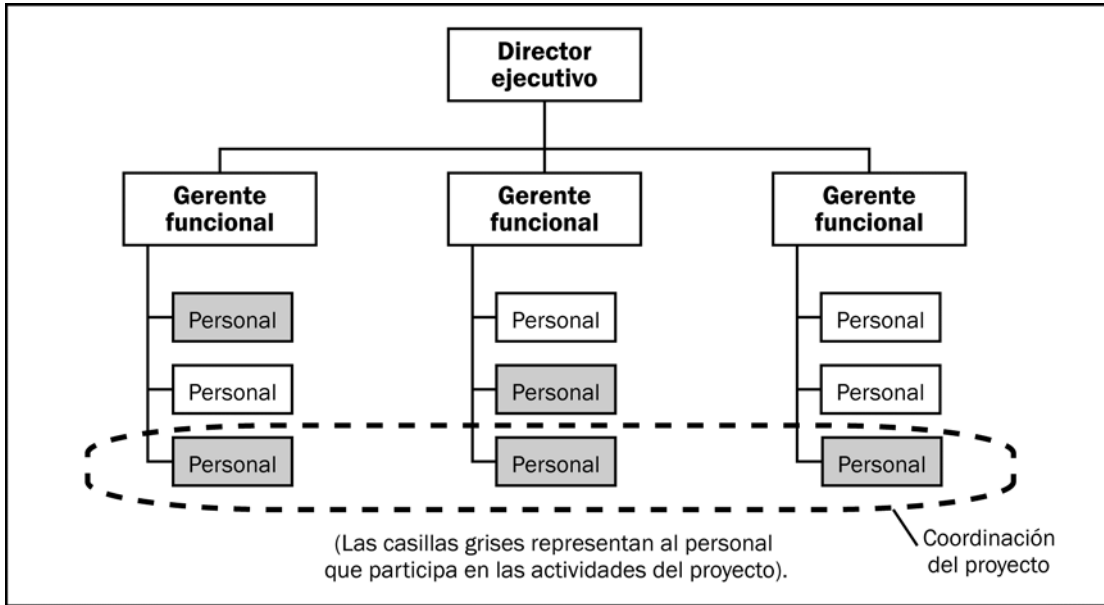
Director ejecutivo

Gerente funcional

Gerente funcional

Gerente funcional

Personal

Personal

Personal

Personal

Personal

Personal

Personal

Personal

Personal

(Las casillas grises representan al personal que participa en las actividades del proyecto).

Coordinación del proyecto